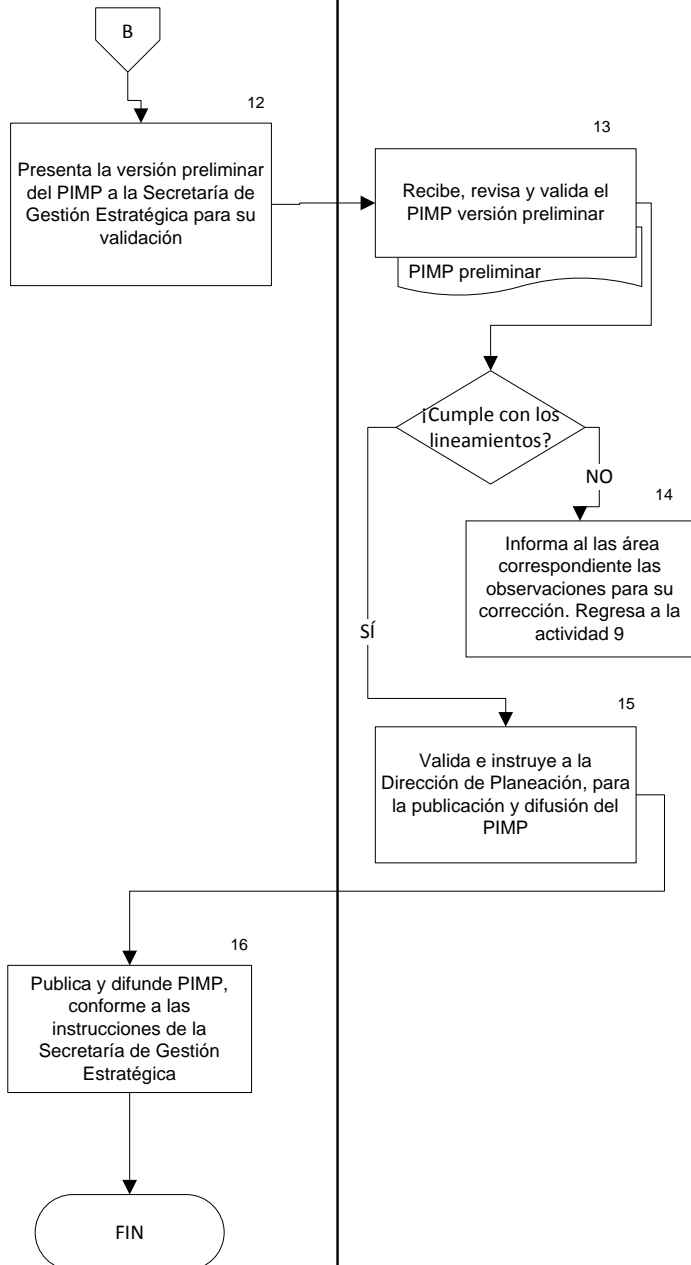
B

12

Presenta la versión preliminar del PIMP a la Secretaría de Gestión Estratégica para su validación

13

Recibe, revisa y valida el PIMP versión preliminar

PIMP preliminar

¡Cumple con los lineamientos?

NO

14

Informa al las área correspondiente las observaciones para su corrección. Regresa a la actividad 9

SÍ

15

Valida e instruye a la Dirección de Planeación, para la publicación y difusión del PIMP

16

Publica y difunde PIMP, conforme a las instrucciones de la Secretaría de Gestión Estratégica

FIN